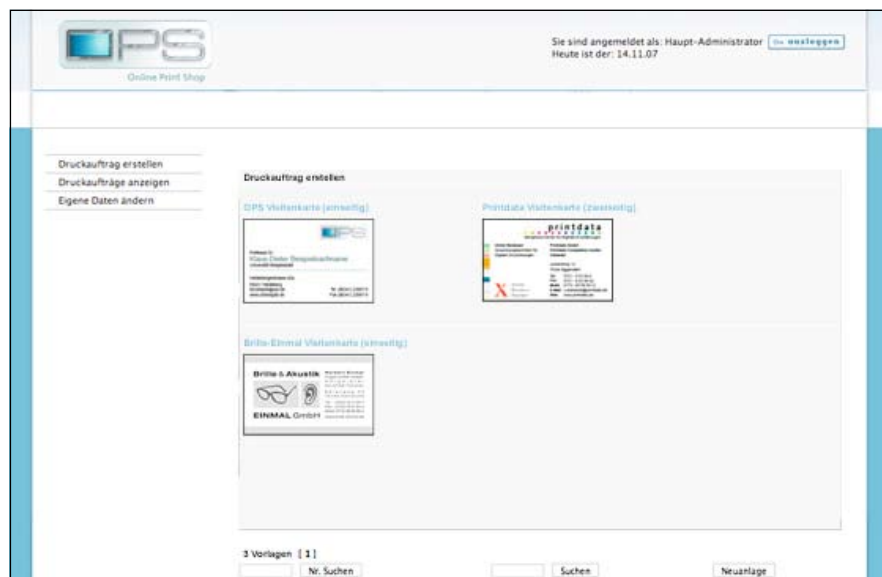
OPS
Online Print Shop

Sie sind angemeldet als: Haupt-Administrator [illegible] ausloggen
Heute ist der: 14.11.07

Druckauftrag erstellen
Druckaufträge anzeigen
Eigene Daten ändern

Druckauftrag erstellen

OPS Visitenkarte (einseitig)

Printdata Visitenkarte (zweiseitig)

Brille-Einmal Visitenkarte (einseitig)

Klaus-Dieter Beispielsmann

printdata

Brille & Akustik

EINMAL GmbH

3 Vorlagen [ 1 ]

Nr. Suchen

Suchen

Neuanlage